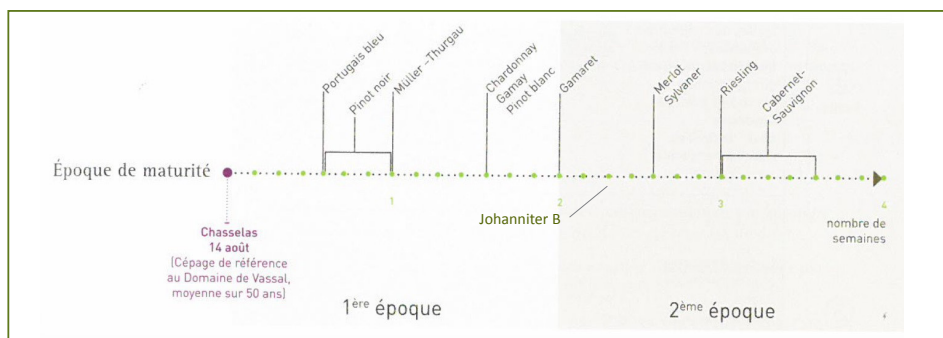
Portugais bleu
Pinot noir
Müller-Thurgau
Chardonnay
Gamay
Pinot blanc
Gamaret
Merlot
Sylvaner
Riesling
Cabernet-Sauvignon

Époque de maturité

1
2
3
4

Johanniter B

Chasselas
14 août
(Cépage de référence au Domaine de Vassal, moyenne sur 50 ans)

nombre de semaines

1$^{ère}$ époque

2$^{ème}$ époque